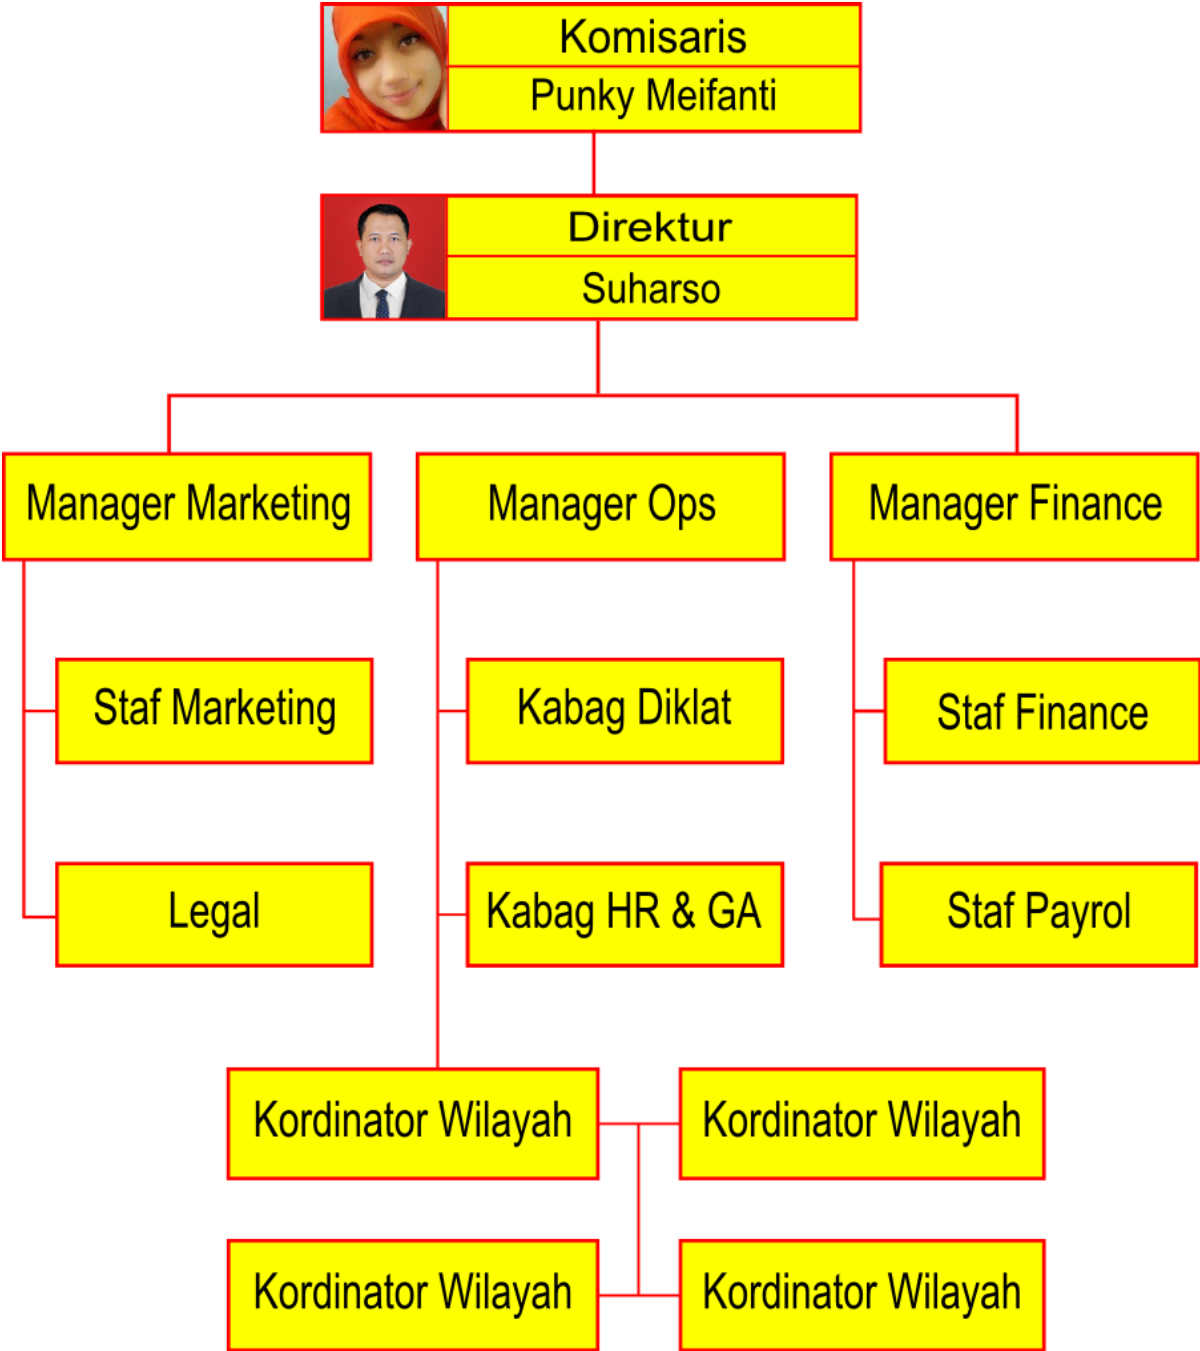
Komisaris
Punky Meifanti

Direktur
Suharso

Manager Marketing

Manager Ops

Manager Finance

Staf Marketing

Kabag Diklat

Staf Finance

Legal

Kabag HR & GA

Staf Payrol

Kordinator Wilayah

Kordinator Wilayah

Kordinator Wilayah

Kordinator Wilayah